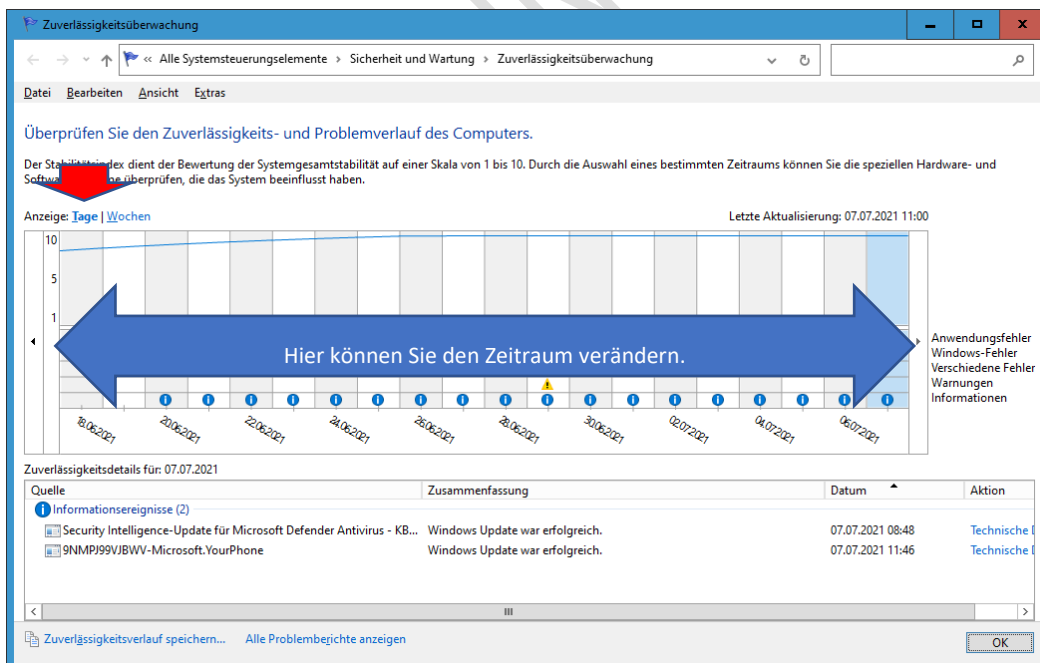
Zuverlässigkeitsüberwachung

« Alle Systemsteuerungselemente › Sicherheit und Wartung › Zuverlässigkeitsüberwachung

Datei Bearbeiten Ansicht Extras

Überprüfen Sie den Zuverlässigkeits- und Problemverlauf des Computers.

Der Stabil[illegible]index dient der Bewertung der Systemgesamtstabilität auf einer Skala von 1 bis 10. Durch die Auswahl eines bestimmten Zeitraums können Sie die speziellen Hardware- und Softw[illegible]e überprüfen, die das System beeinflusst haben.

Anzeige: Tage | Wochen

Letzte Aktualisierung: 07.07.2021 11:00

10
5
1

Hier können Sie den Zeitraum verändern.

Anwendungsfehler
Windows-Fehler
Verschiedene Fehler
Warnungen
Informationen

18.06.2021 20.06.2021 22.06.2021 24.06.2021 26.06.2021 28.06.2021 30.06.2021 02.07.2021 04.07.2021 06.07.2021

Zuverlässigkeitsdetails für: 07.07.2021

| Quelle | Zusammenfassung | Datum | Aktion |
|---|---|---|---|
| Informationsereignisse (2) | | | |
| Security Intelligence-Update für Microsoft Defender Antivirus - KB... | Windows Update war erfolgreich. | 07.07.2021 08:48 | Technische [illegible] |
| 9NMPJ99VJBWV-Microsoft.YourPhone | Windows Update war erfolgreich. | 07.07.2021 11:46 | Technische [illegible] |

Zuverlässigkeitsverlauf speichern... Alle Problemberichte anzeigen

OK